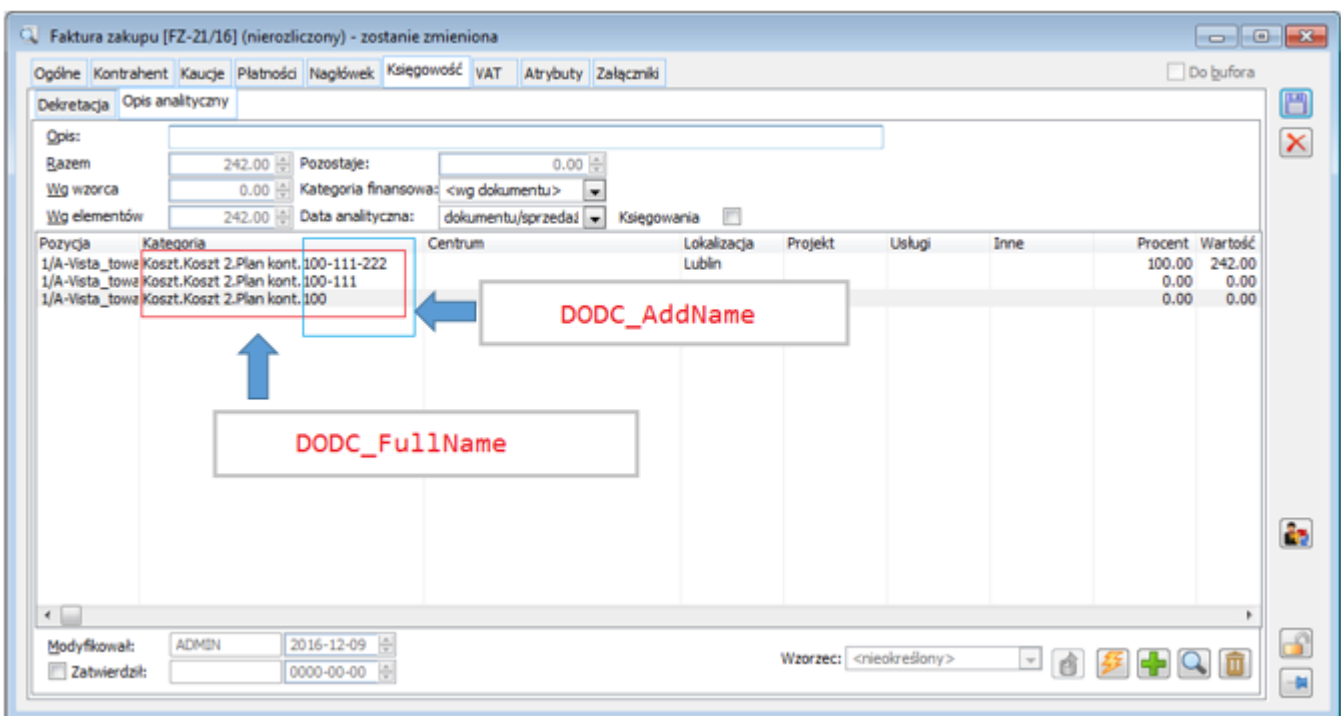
Faktura zakupu [FZ-21/16] (nierozliczony) - zostanie zmieniona

Ogólne | Kontrahent | Kaucje | Płatności | Nagłówek | Księgowość | VAT | Atrybuty | Załączniki

Do bufora

Dekretacja | Opis analityczny

Opis:
Razem 242.00
Pozostaje: 0.00
Wg wzorca 0.00
Kategoria finansowa: <wg dokumentu>
Wg elementów 242.00
Data analityczna: dokumentu/sprzedaż
Księgowania

| Pozycja | Kategoria | Centrum | Lokalizacja | Projekt | Usługi | Inne | Procent | Wartość |
|---|---|---|---|---|---|---|---|---|
| 1/A-Vista_towa | Koszt.Koszt 2.Plan kont.100-111-222 | | Lublin | | | | 100.00 | 242.00 |
| 1/A-Vista_towa | Koszt.Koszt 2.Plan kont.100-111 | | | | | | 0.00 | 0.00 |
| 1/A-Vista_towa | Koszt.Koszt 2.Plan kont.100 | | | | | | 0.00 | 0.00 |

DODC_AddName

DODC_FullName

Modyfikował: ADMIN 2016-12-09
Zatwierdził: 0000-00-00

Wzorzec: <nieokreślony>